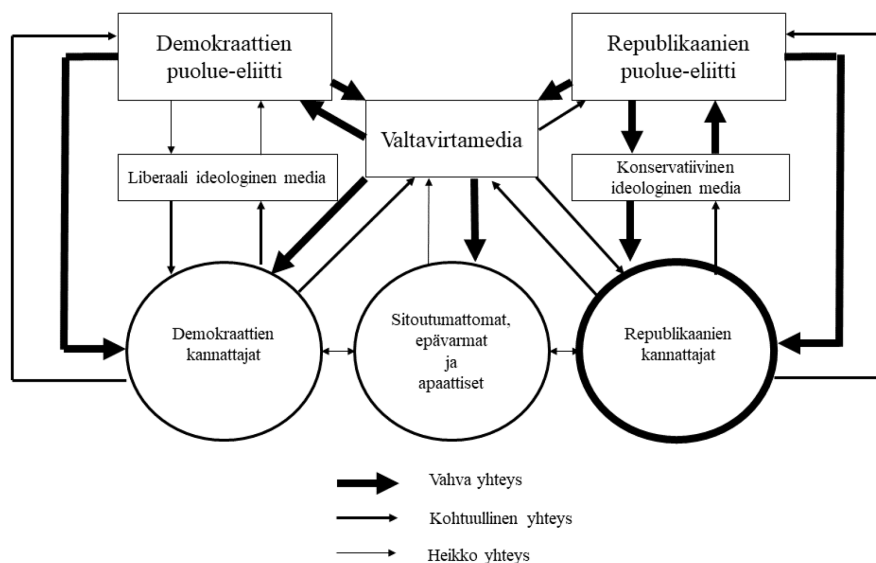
Demokraattien puolue-eliitti

Republikaanien puolue-eliitti

Valtavirtamedia

Liberaali ideologinen media

Konservatiivinen ideologinen media

Demokraattien kannattajat

Sitoutumattomat, epävarmat ja apaattiset

Republikaanien kannattajat

Vahva yhteys

Kohtuullinen yhteys

Heikko yhteys